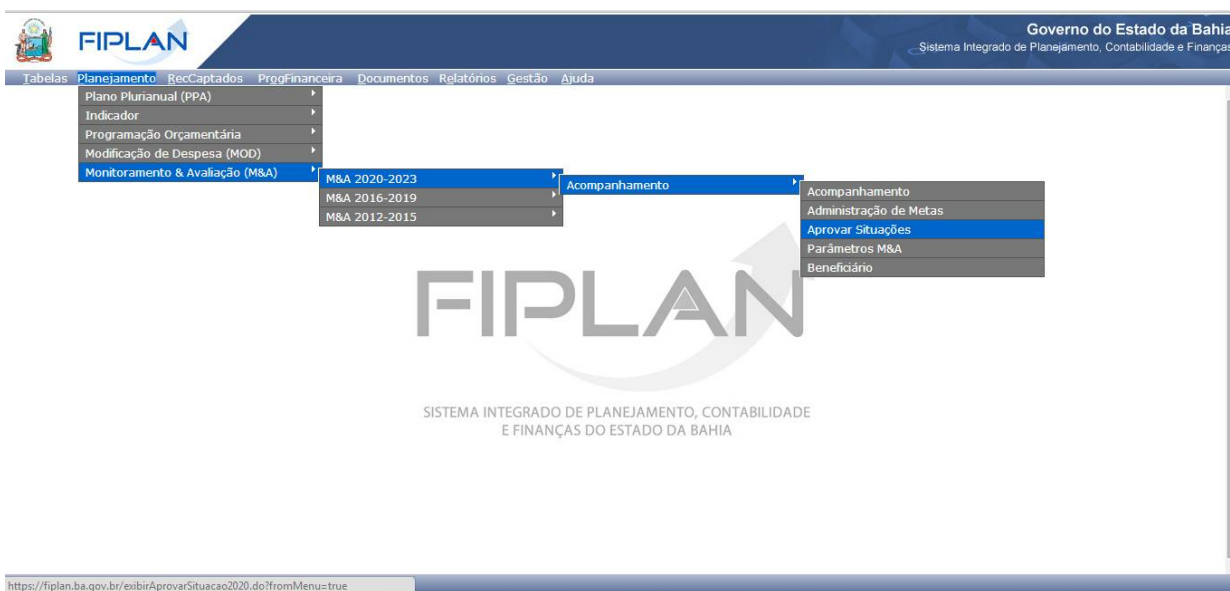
FIPLAN

Governo do Estado da Bahia
Sistema Integrado de Planejamento, Contabilidade e Finanças

Tabelas Planejamento RecCaptados ProgFinanceira Documentos Relatórios Gestão Ajuda

Plano Plurianual (PPA)
Indicador
Programação Orçamentária
Modificação de Despesa (MOD)
Monitoramento & Avaliação (M&A)

M&A 2020-2023
M&A 2016-2019
M&A 2012-2015

Acompanhamento

Acompanhamento
Administração de Metas
Aprovar Situações
Parâmetros M&A
Beneficiário

FIPLAN

SISTEMA INTEGRADO DE PLANEJAMENTO, CONTABILIDADE E FINANÇAS DO ESTADO DA BAHIA

https://fiplan.ba.gov.br/exibirAprovarSituacao2020.do?fromMenu=true